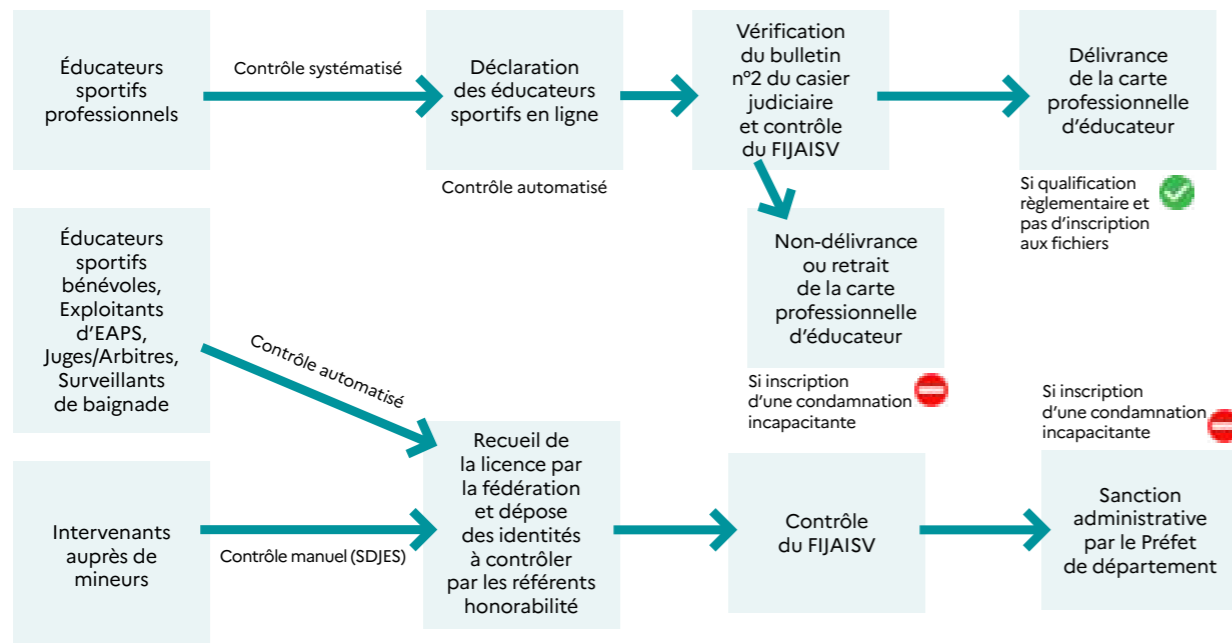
Éducateurs sportifs professionnels

Contrôle systématisé

Déclaration des éducateurs sportifs en ligne

Contrôle automatisé

Vérification du bulletin n°2 du casier judiciaire et contrôle du FIJAISV

Délivrance de la carte professionnelle d'éducateur

Si qualification règlementaire et pas d'inscription aux fichiers

Non-délivrance ou retrait de la carte professionnelle d'éducateur

Si inscription d'une condamnation incapacitante

Éducateurs sportifs bénévoles, Exploitants d'EAPS, Juges/Arbitres, Surveillants de baignade

Contrôle automatisé

Recueil de la licence par la fédération et dépose des identités à contrôler par les référents honorabilité

Si inscription d'une condamnation incapacitante

Intervenants auprès de mineurs

Contrôle manuel (SDJES)

Contrôle du FIJAISV

Sanction administrative par le Préfet de département